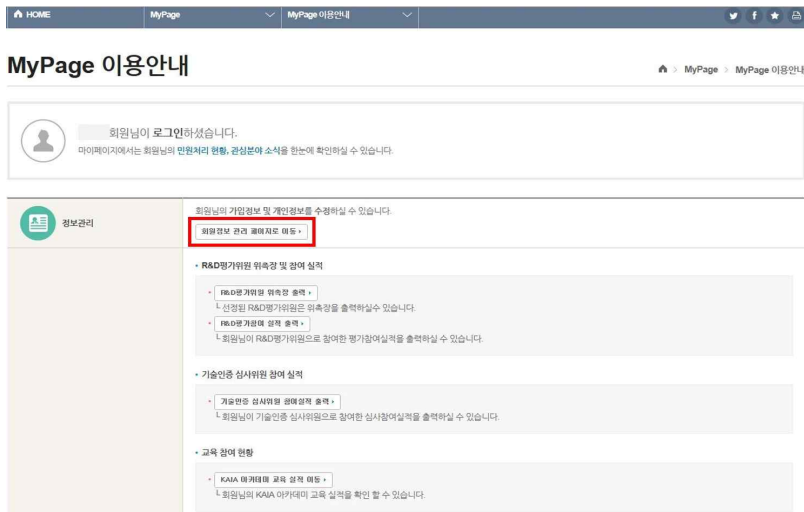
HOME MyPage MyPage 이용안내

MyPage 이용안내

MyPage > MyPage 이용안내

회원님이 로그인하셨습니다.
마이페이지에서는 회원님의 민원처리 현황, 관심분야 소식을 한눈에 확인하실 수 있습니다.

정보관리

회원님의 가입정보 및 개인정보를 수정하실 수 있습니다.
회원정보 관리 페이지로 이동 ›

• R&D평가위원 위촉장 및 참여 실적

• R&D평가위원 위촉장 출력 ›
└ 선정된 R&D평가위원은 위촉장을 출력하실수 있습니다.
• R&D평가참여 실적 출력 ›
└ 회원님이 R&D평가위원으로 참여한 평가참여실적을 출력하실 수 있습니다.

• 기술인증 심사위원 참여 실적

• 기술인증 심사위원 참여실적 출력 ›
└ 회원님이 기술인증 심사위원으로 참여한 심사참여실적을 출력하실 수 있습니다.

• 교육 참여 현황

• KAIA 아카데미 교육 실적 이동 ›
└ 회원님의 KAIA 아카데미 교육 실적을 확인 할 수 있습니다.